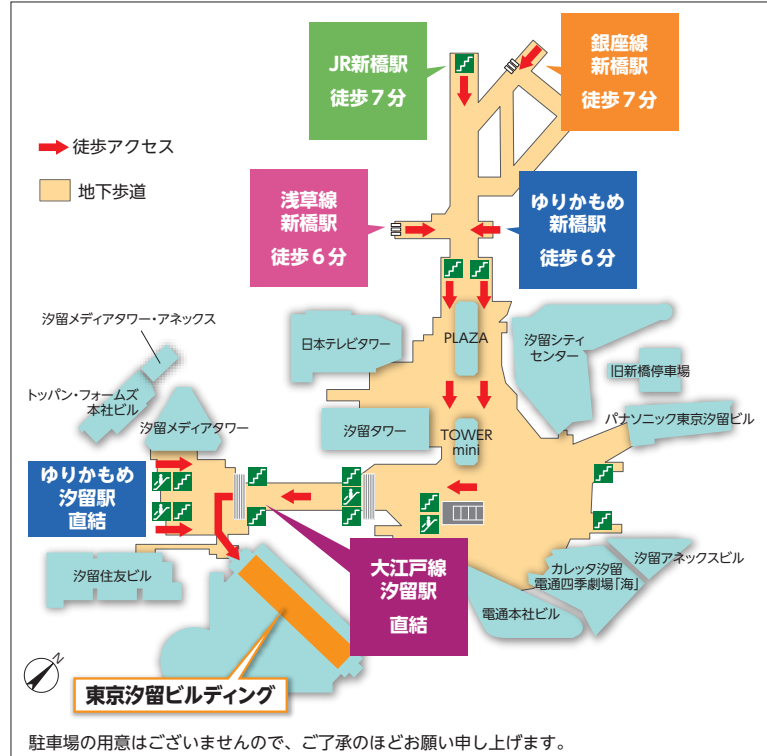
JR新橋駅
徒歩７分

銀座線
新橋駅
徒歩７分

徒歩アクセス

地下歩道

浅草線
新橋駅
徒歩６分

ゆりかもめ
新橋駅
徒歩６分

汐留メディアタワー・アネックス

日本テレビタワー

PLAZA

汐留シティセンター

旧新橋停車場

トッパン・フォームズ本社ビル

汐留メディアタワー

汐留タワー

TOWER mini

パナソニック東京汐留ビル

ゆりかもめ
汐留駅
直結

汐留住友ビル

大江戸線
汐留駅
直結

カレッタ汐留
電通四季劇場「海」

汐留アネックスビル

電通本社ビル

N

東京汐留ビルディング

駐車場の用意はございませんので、ご了承のほどお願い申し上げます。